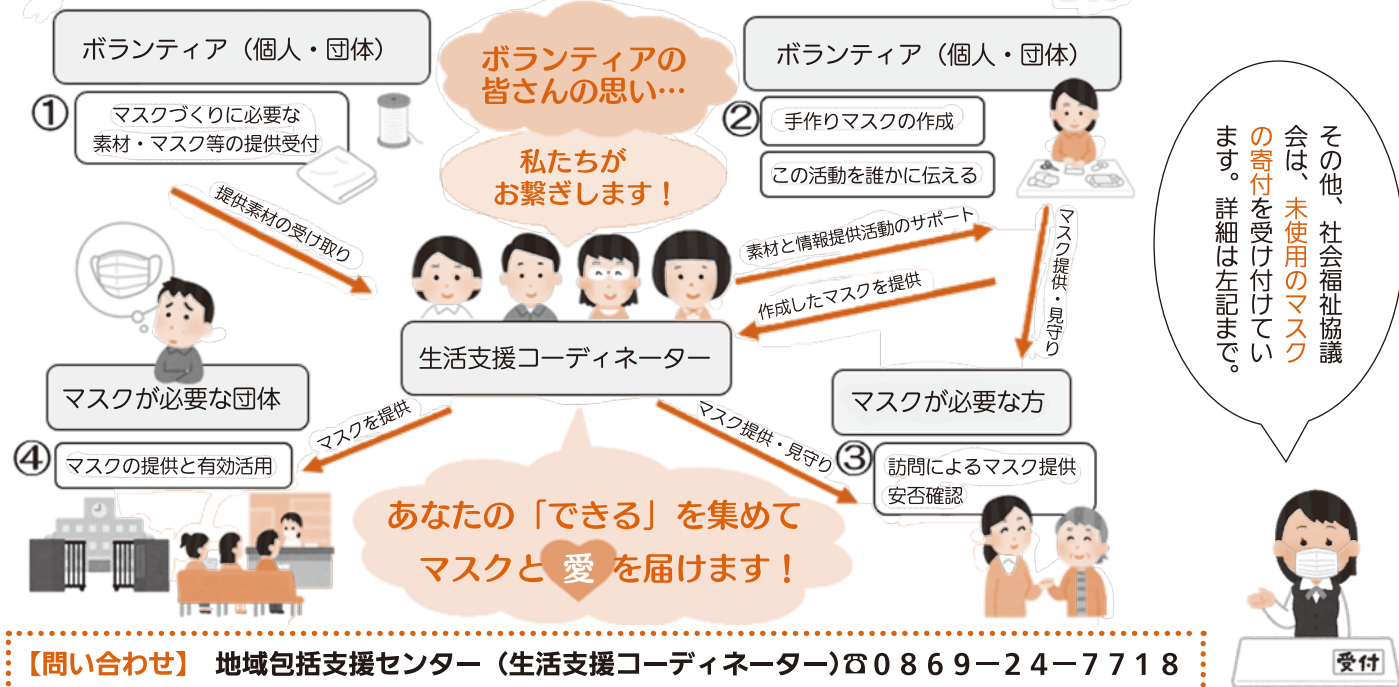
ボランティア（個人・団体）

ボランティアの皆さんの思い…

ボランティア（個人・団体）

① マスクづくりに必要な素材・マスク等の提供受付

私たちがお繋ぎします！

② 手作りマスクの作成

この活動を誰かに伝える

その他、社会福祉協議会は、未使用のマスクの寄付を受け付けています。詳細は左記まで。

提供素材の受け取り

素材と情報提供活動のサポート

マスク提供・見守り

作成したマスクを提供

生活支援コーディネーター

マスクが必要な団体

マスクが必要な方

マスクを提供

マスク提供・見守り

④ マスクの提供と有効活用

③ 訪問によるマスク提供 安否確認

あなたの「できる」を集めて マスクと 愛 を届けます！

受付

【問い合わせ】 地域包括支援センター（生活支援コーディネーター）☎０８６９－２４－７７１８